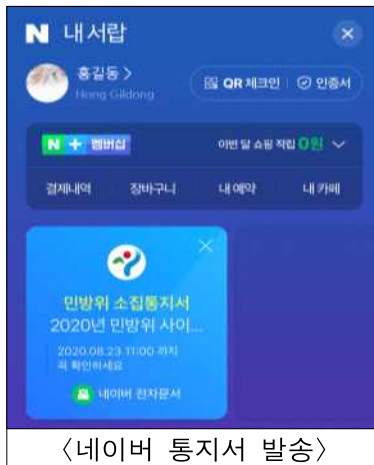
N 내서랍

홍길동 >
Hong Gildong

QR 체크인 | 인증서

N + 멤버십
이번 달 쇼핑 적립 0원

결제내역 | 장바구니 | 내 예약 | 내 카페

민방위 소집통지서
2020년 민방위 사이...

2020.08.23.11:00 까지
꼭 확인하세요

네이버 전자문서

〈네이버 통지서 발송〉